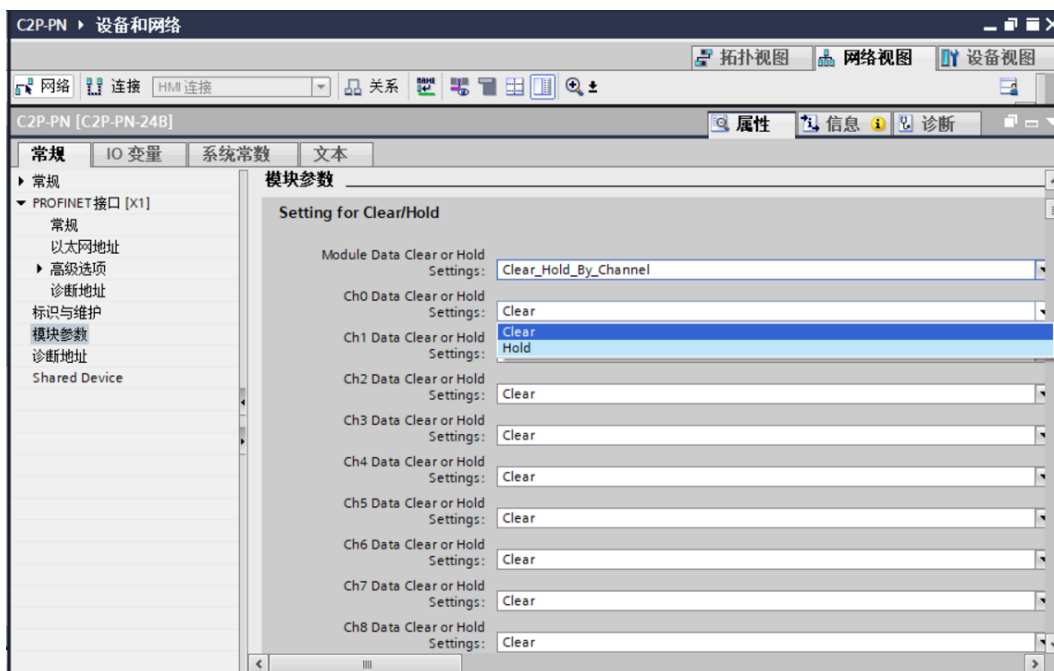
C2P-PN ▸ 设备和网络

拓扑视图 网络视图 设备视图

网络 连接 HMI 连接 关系

C2P-PN [C2P-PN-24B]

属性 信息 诊断

常规 IO 变量 系统常数 文本

▸ 常规
▾ PROFINET接口 [X1]
常规
以太网地址
▸ 高级选项
诊断地址
标识与维护
模块参数
诊断地址
Shared Device

模块参数

Setting for Clear/Hold

Module Data Clear or Hold Settings: Clear_Hold_By_Channel

Ch0 Data Clear or Hold Settings: Clear

Clear
Hold

Ch1 Data Clear or Hold Settings:

Ch2 Data Clear or Hold Settings: Clear

Ch3 Data Clear or Hold Settings: Clear

Ch4 Data Clear or Hold Settings: Clear

Ch5 Data Clear or Hold Settings: Clear

Ch6 Data Clear or Hold Settings: Clear

Ch7 Data Clear or Hold Settings: Clear

Ch8 Data Clear or Hold Settings: Clear